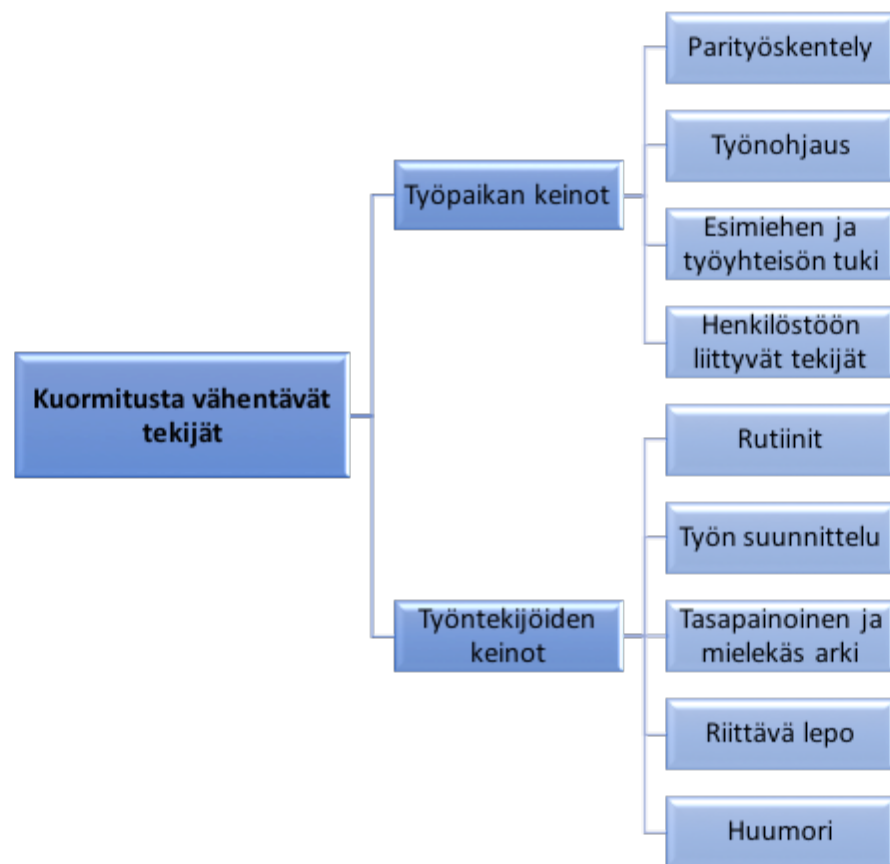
Kuormitusta vähentävät tekijät

Työpaikan keinot

Parityöskentely

Työnohjaus

Esimiehen ja työyhteisön tuki

Henkilöstöön liittyvät tekijät

Työntekijöiden keinot

Rutiinit

Työn suunnittelu

Tasapainoinen ja mielekäs arki

Riittävä lepo

Huumori